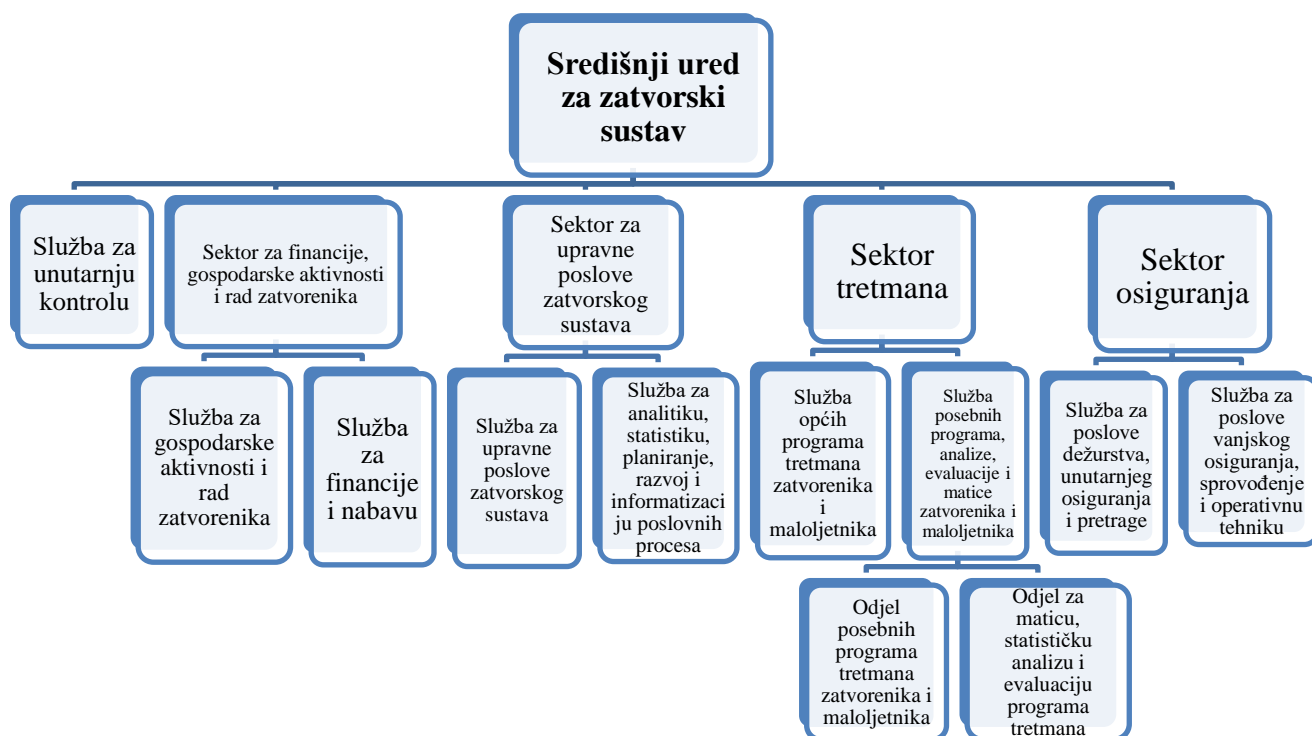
Središnji ured za zatvorski sustav

Služba za unutarnju kontrolu

Sektor za financije, gospodarske aktivnosti i rad zatvorenika

Sektor za upravne poslove zatvorskog sustava

Sektor tretmana

Sektor osiguranja

Služba za gospodarske aktivnosti i rad zatvorenika

Služba za financije i nabavu

Služba za upravne poslove zatvorskog sustava

Služba za analitiku, statistiku, planiranje, razvoj i informatizaciju poslovnih procesa

Služba općih programa tretmana zatvorenika i maloljetnika

Služba posebnih programa, analize, evaluacije i matice zatvorenika i maloljetnika

Služba za poslove dežurstva, unutarnjeg osiguranja i pretrage

Služba za poslove vanjskog osiguranja, sprovođenje i operativnu tehniku

Odjel posebnih programa tretmana zatvorenika i maloljetnika

Odjel za maticu, statističku analizu i evaluaciju programa tretmana